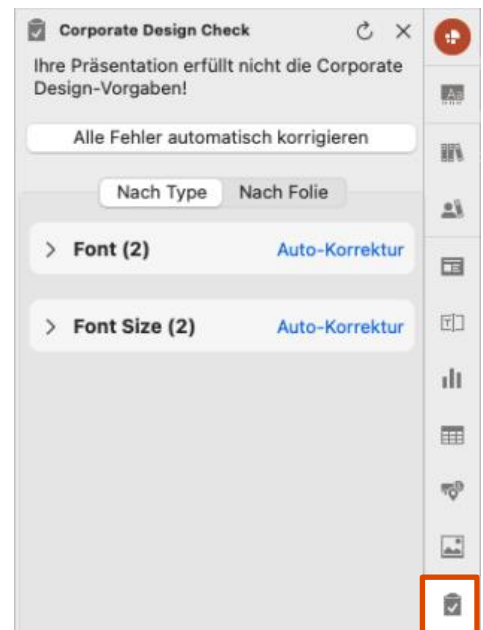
Corporate Design Check

Ihre Präsentation erfüllt nicht die Corporate Design-Vorgaben!

Alle Fehler automatisch korrigieren

Nach Type | Nach Folie

> Font (2) Auto-Korrektur

> Font Size (2) Auto-Korrektur